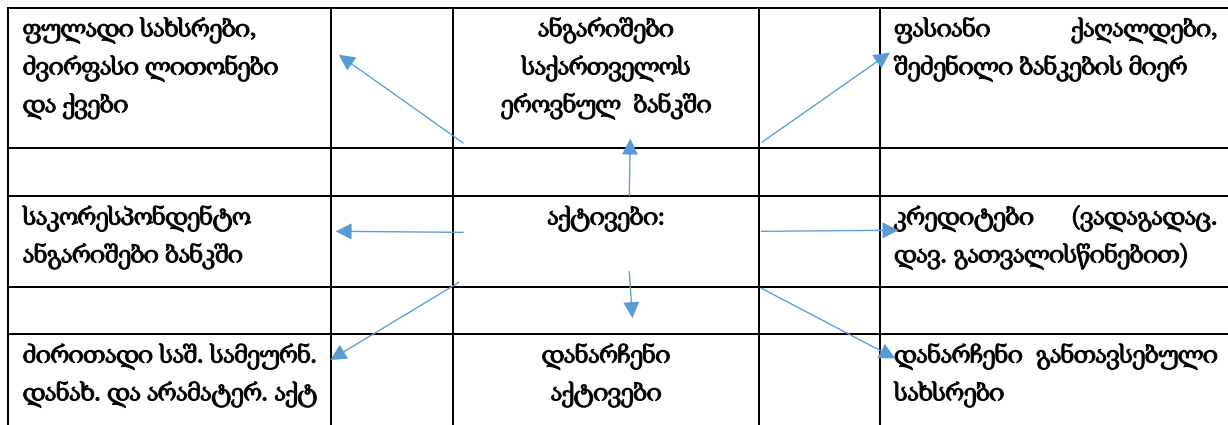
| ფულადი სახსრები, ძვირფასი ლითონები და ქვები | | ანგარიშები საქართველოს ეროვნულ ბანკში | | ფასიანი ქაღალდები, შეძენილი ბანკების მიერ |
|---|---|---|---|---|
| | | | | |
| საკორესპონდენტო ანგარიშები ბანკში | | აქტივები: | | კრედიტები (ვადაგადაც. დავ. გათვალისწინებით) |
| | | | | |
| ძირითადი საშ. სამეურნ. დანახ. და არამატერ. აქტ | | დანარჩენი აქტივები | | დანარჩენი განთავსებული სახსრები |